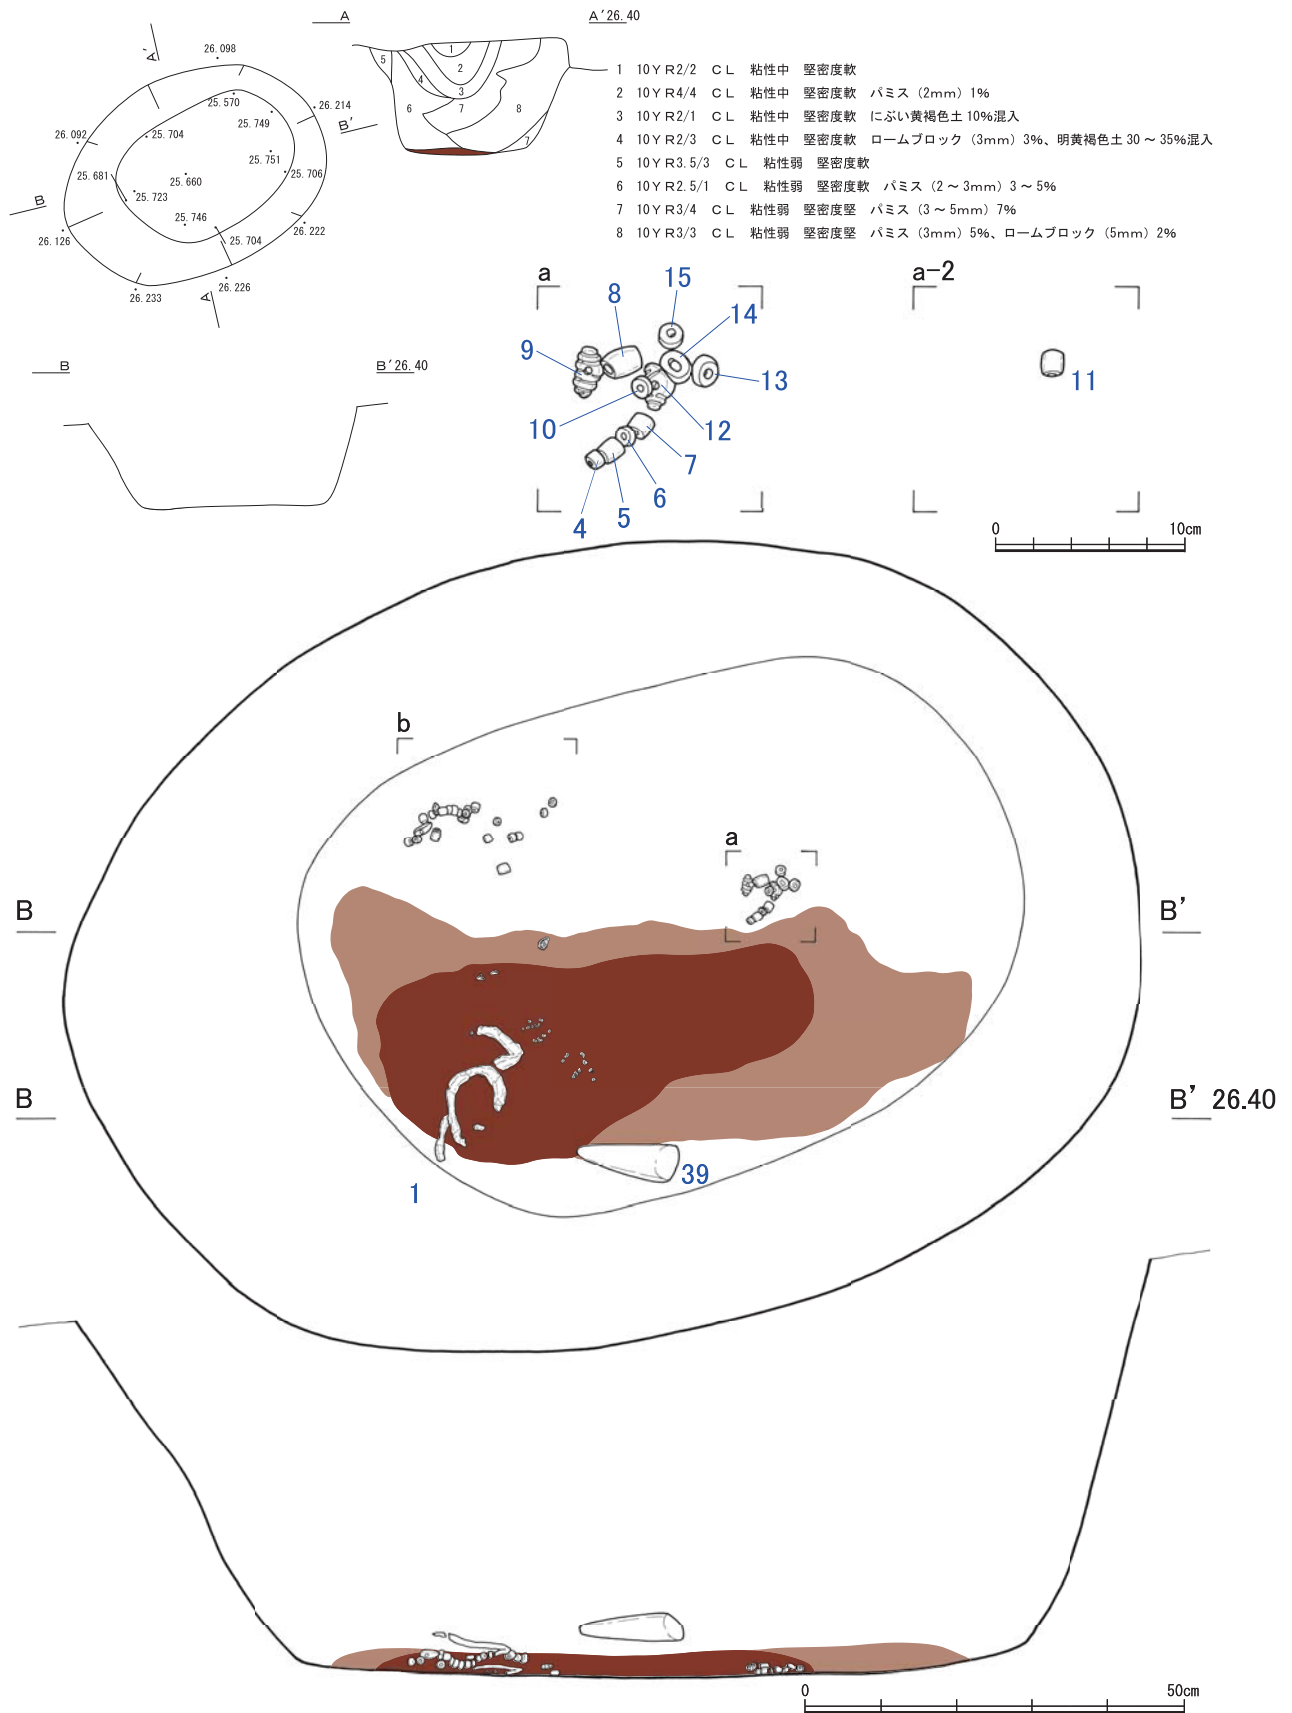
A　A′26.40

1　10ＹR2/2　ＣＬ　粘性中　堅密度軟
2　10ＹR4/4　ＣＬ　粘性中　堅密度軟　パミス（2mm）1%
3　10ＹR2/1　ＣＬ　粘性中　堅密度軟　にぶい黄褐色土 10%混入
4　10ＹR2/3　ＣＬ　粘性中　堅密度軟　ロームブロック（3mm）3%、明黄褐色土 30 ～ 35%混入
5　10ＹR3.5/3　ＣＬ　粘性弱　堅密度軟
6　10ＹR2.5/1　ＣＬ　粘性弱　堅密度軟　パミス（2 ～ 3mm）3 ～ 5%
7　10ＹR3/4　ＣＬ　粘性弱　堅密度堅　パミス（3 ～ 5mm）7%
8　10ＹR3/3　ＣＬ　粘性弱　堅密度堅　パミス（3mm）5%、ロームブロック（5mm）2%

26.098
A′
26.214
25.570
25.749
B′
26.092
25.704
25.751
25.660
25.706
25.681
B
25.723
25.746
26.126
25.704
26.222
26.233
26.226
A

B　B′26.40

a　a−2
15 8 14 9 13 10 12 7 6 4 5 11

0　10cm

b
a
B　B′
B　B′26.40
1　39

0　50cm